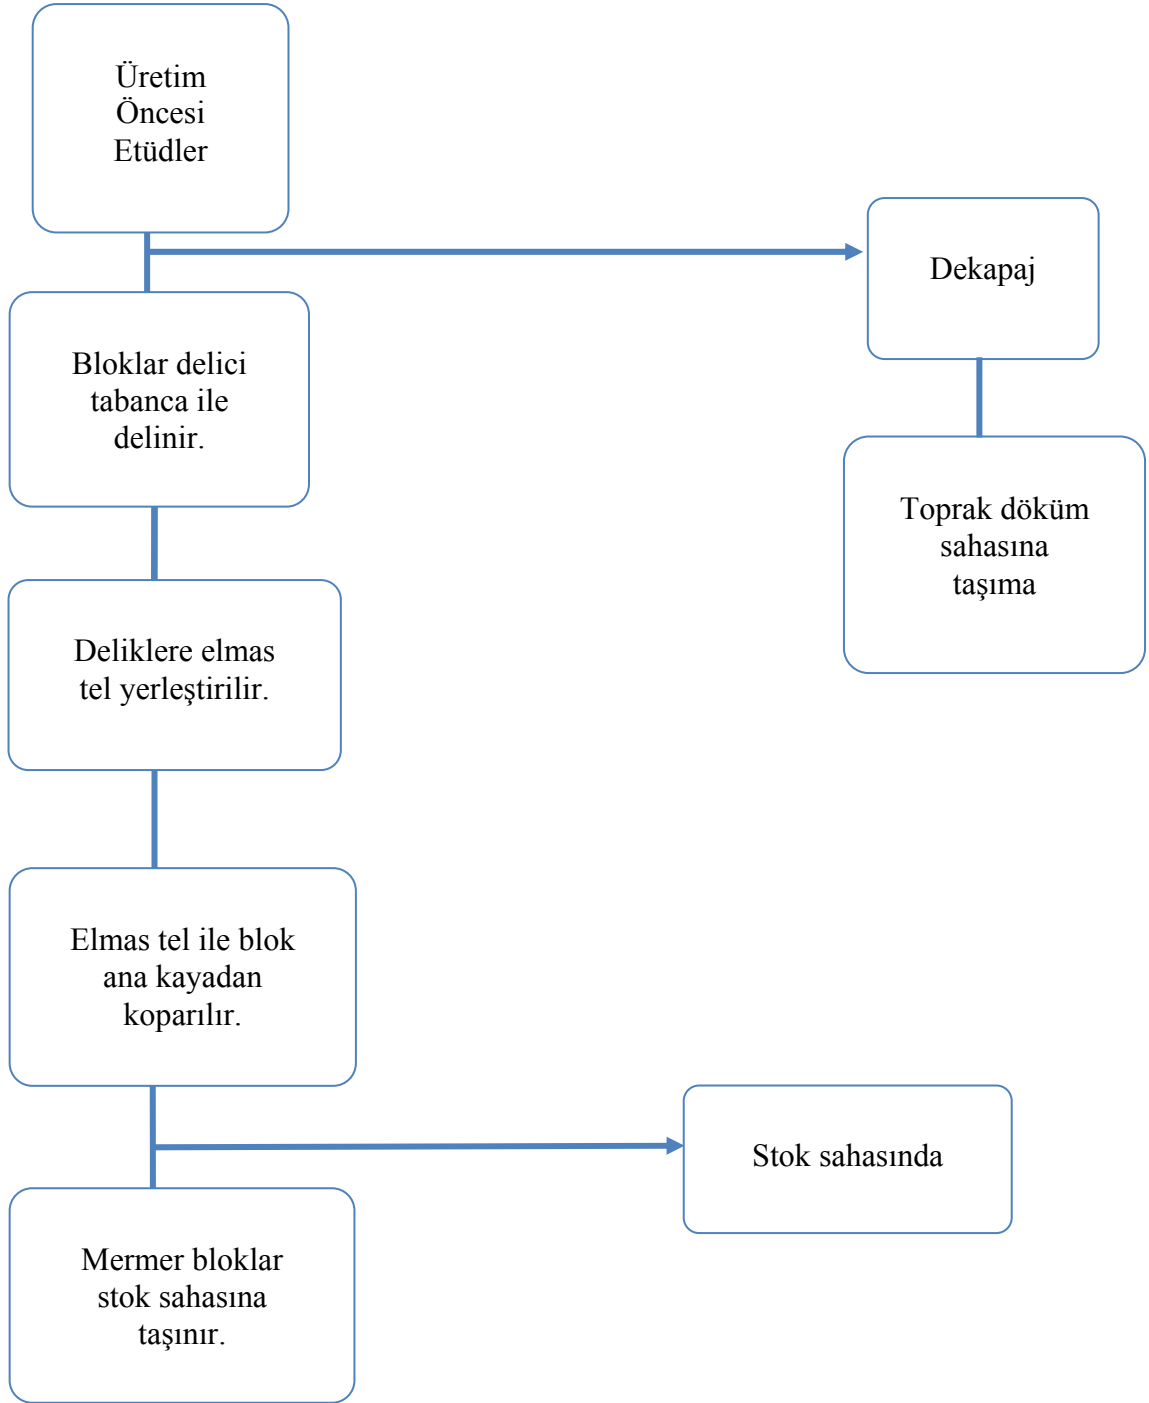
Üretim Öncesi Etüdler

Dekapaj

Bloklar delici tabanca ile delinir.

Toprak döküm sahasına taşıma

Deliklere elmas tel yerleştirilir.

Elmas tel ile blok ana kayadan koparılır.

Stok sahasında

Mermer bloklar stok sahasına taşınır.